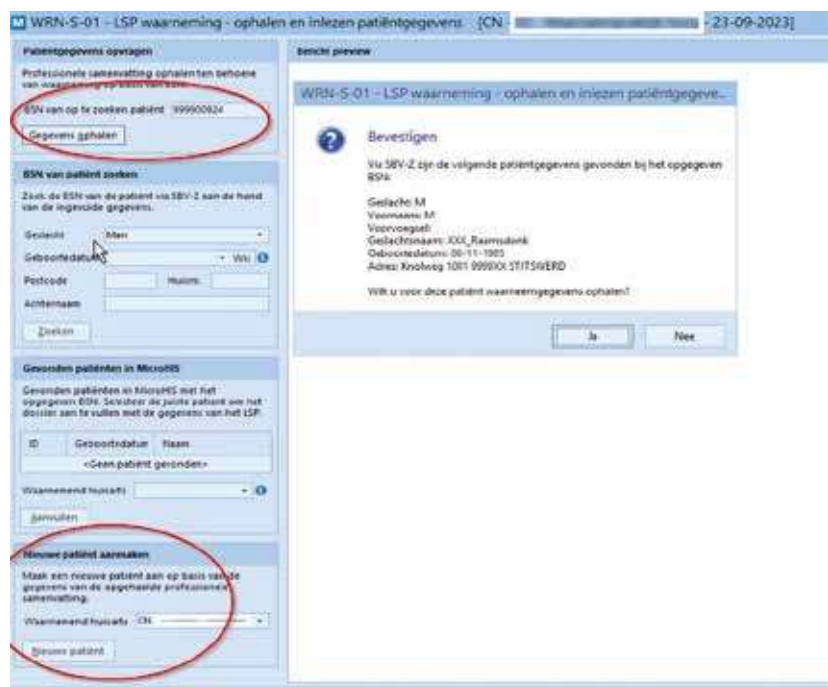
WRN-S-01 - LSP waarneming - ophalen en inlezen patiëntgegevens [CN - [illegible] - 23-09-2023]

Patiëntgegevens opvragen

Professionele samenvatting ophalen ten behoeve van waarneming op basis van BSN.

BSN van op te zoeken patiënt 999900924

Gegevens ophalen

BSN van patiënt zoeken

Zoek de BSN van de patiënt via SBV-Z aan de hand van de ingevoerde gegevens.

Geslacht Man

Geboortedatum

Wis

Postcode Huisnr.

Achternaam

Zoeken

Gevonden patiënten in MicroHIS

Gevonden patiënten in MicroHIS met het opgegeven BSN. Selecteer de juiste patiënt om het dossier aan te vullen met de gegevens van het LSP.

| ID | Geboortedatum | Naam |
|---|---|---|
| <Geen patiënt gevonden> | | |

Waarnemend huisarts

Aanvullen

Nieuwe patiënt aanmaken

Maak een nieuwe patiënt aan op basis van de gegevens van de opgehaalde professionele samenvatting.

Waarnemend huisarts CN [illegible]

Nieuwe patiënt

Bericht preview

WRN-S-01 - LSP waarneming - ophalen en inlezen patiëntgegeve...

Bevestigen

Via SBV-Z zijn de volgende patiëntgegevens gevonden bij het opgegeven BSN:

Geslacht: M
Voornaam: M
Voorvoegsel:
Geslachtsnaam: XXX_Rasmudonk
Geboortedatum: 06-11-1985
Adres: Knolweg 1001 9999XX STITSWERD

Wilt u voor deze patiënt waarneemgegevens ophalen?

Ja

Nee